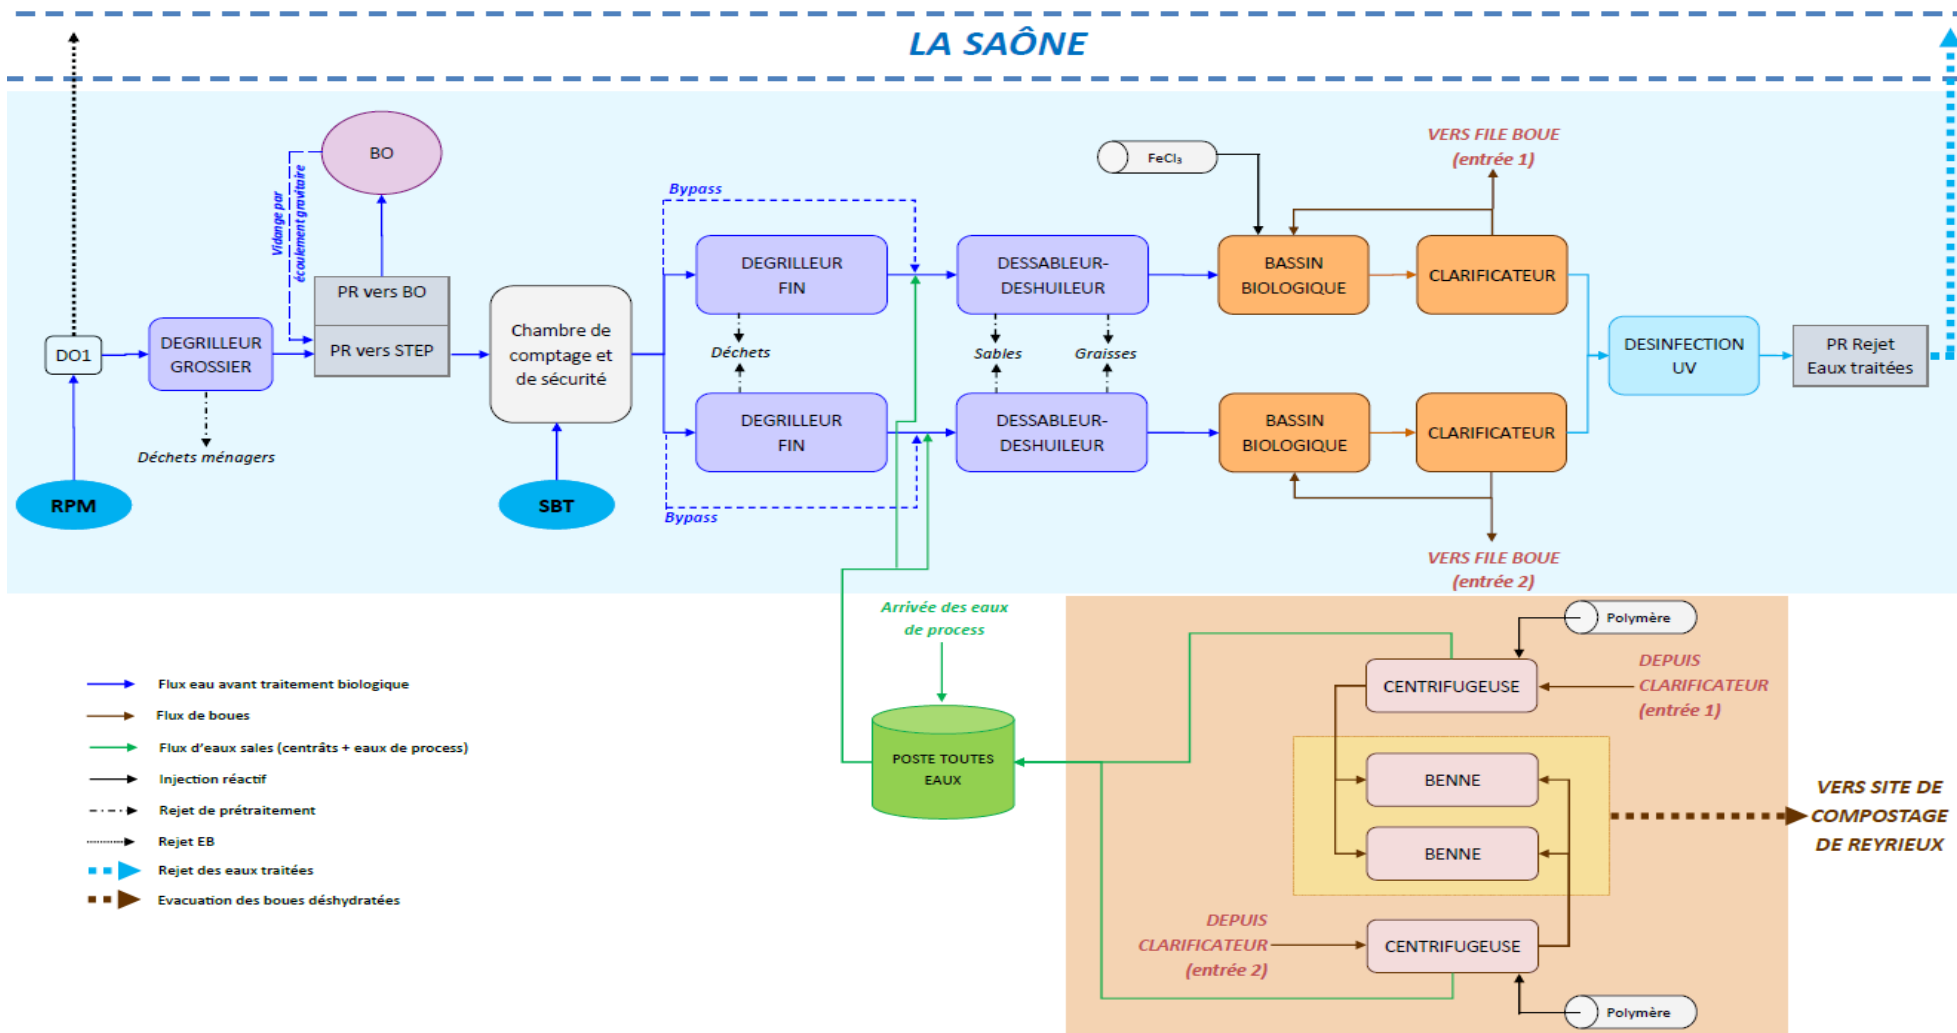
LA SAÔNE

BO

Vidange par écoulement gravitaire

PR vers BO

PR vers STEP

DO1

DEGRILLEUR GROSSIER

Déchets ménagers

RPM

Chambre de comptage et de sécurité

SBT

Bypass

DEGRILLEUR FIN

Déchets

DEGRILLEUR FIN

Bypass

DESSABLEUR-DESHUILEUR

Sables

Graisses

DESSABLEUR-DESHUILEUR

$FeCl_3$

BASSIN BIOLOGIQUE

CLARIFICATEUR

VERS FILE BOUE (entrée 1)

BASSIN BIOLOGIQUE

CLARIFICATEUR

VERS FILE BOUE (entrée 2)

DESINFECTION UV

PR Rejet Eaux traitées

Arrivée des eaux de process

POSTE TOUTES EAUX

Polymère

CENTRIFUGEUSE

DEPUIS CLARIFICATEUR (entrée 1)

BENNE

BENNE

VERS SITE DE COMPOSTAGE DE REYRIEUX

DEPUIS CLARIFICATEUR (entrée 2)

CENTRIFUGEUSE

Polymère

Flux eau avant traitement biologique

Flux de boues

Flux d'eaux sales (centrâts + eaux de process)

Injection réactif

Rejet de prétraitement

Rejet EB

Rejet des eaux traitées

Evacuation des boues déshydratées